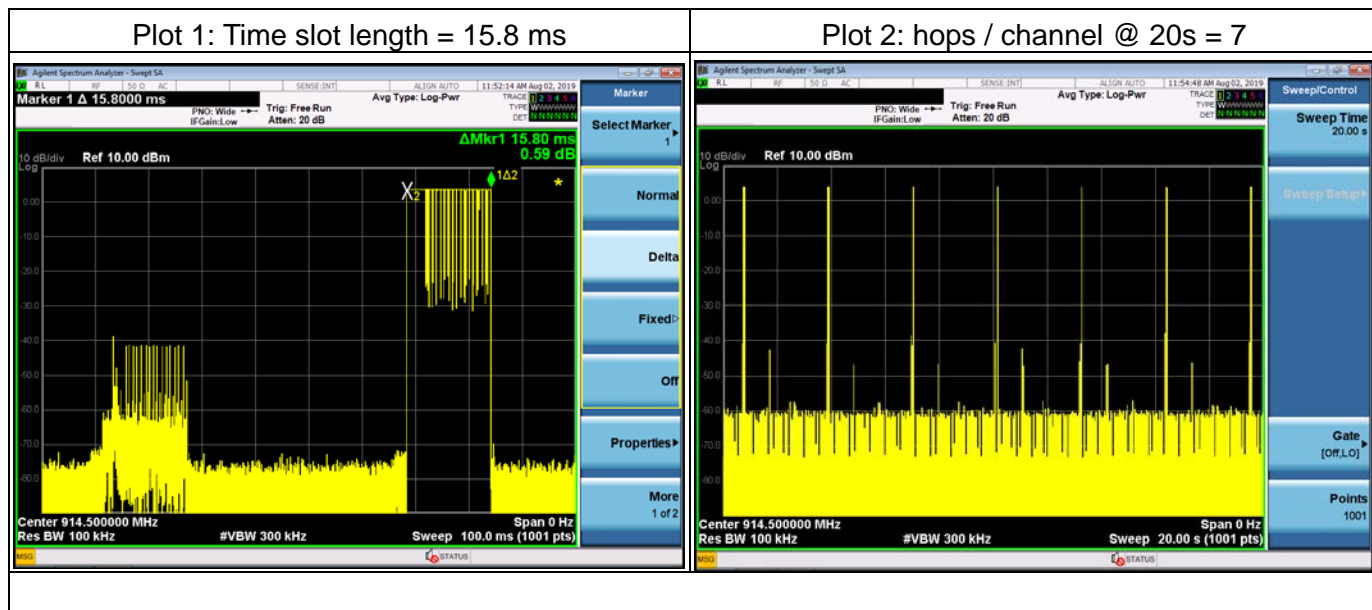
| Plot 1: Time slot length = 15.8 ms | Plot 2: hops / channel @ 20s = 7 |
|---|---|
| Agilent Spectrum Analyzer - Swept SA<br>RL RF 50 Ω AC SENSE:INT ALIGN AUTO 11:52:14 AM Aug 02, 2019<br>Marker 1 Δ 15.8000 ms<br>PNO: Wide IFGain:Low Trig: Free Run Atten: 20 dB Avg Type: Log-Pwr TRACE 1 2 3 4 5 6 TYPE DET N N N N N N<br>ΔMkr1 15.80 ms 0.59 dB<br>10 dB/div Ref 10.00 dBm<br>Log<br>X2 1Δ2<br>0.00 -10.0 -20.0 -30.0 -40.0 -50.0 -60.0 -70.0 -80.0<br>Center 914.500000 MHz Span 0 Hz<br>Res BW 100 kHz #VBW 300 kHz Sweep 100.0 ms (1001 pts)<br>MSG STATUS<br>Marker<br>Select Marker 1<br>Normal<br>Delta<br>Fixed<br>Off<br>Properties<br>More 1 of 2 | Agilent Spectrum Analyzer - Swept SA<br>RL RF 50 Ω AC SENSE:INT ALIGN AUTO 11:54:48 AM Aug 02, 2019<br>PNO: Wide IFGain:Low Trig: Free Run Atten: 20 dB Avg Type: Log-Pwr TRACE 1 2 3 4 5 6 TYPE DET N N N N N N<br>10 dB/div Ref 10.00 dBm<br>Log<br>0.00 -10.0 -20.0 -30.0 -40.0 -50.0 -60.0 -70.0 -80.0<br>Center 914.500000 MHz Span 0 Hz<br>Res BW 100 kHz #VBW 300 kHz Sweep 20.00 s (1001 pts)<br>MSG STATUS<br>Sweep/Control<br>Sweep Time 20.00 s<br>Sweep Setup<br>Gate [Off,LO]<br>Points 1001 |
| | |